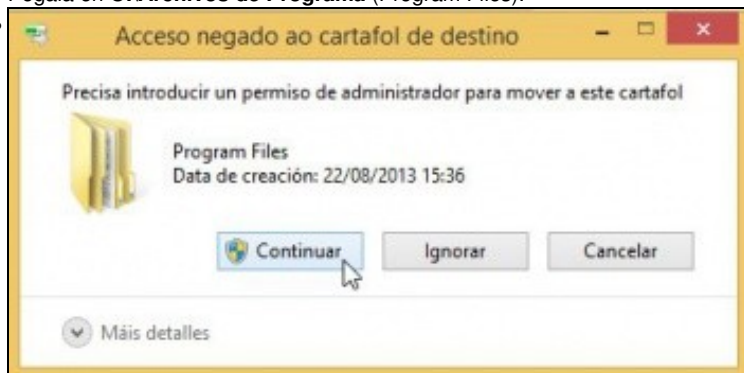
Pegala en C:\Arquivos de Programa (Program Files).

Acceso negado ao cartafol de destino

Precisa introducir un permiso de administrador para mover a este cartafol

Program Files
Data de creación: 22/08/2013 15:36

Continuar Ignorar Cancelar

Máis detalles